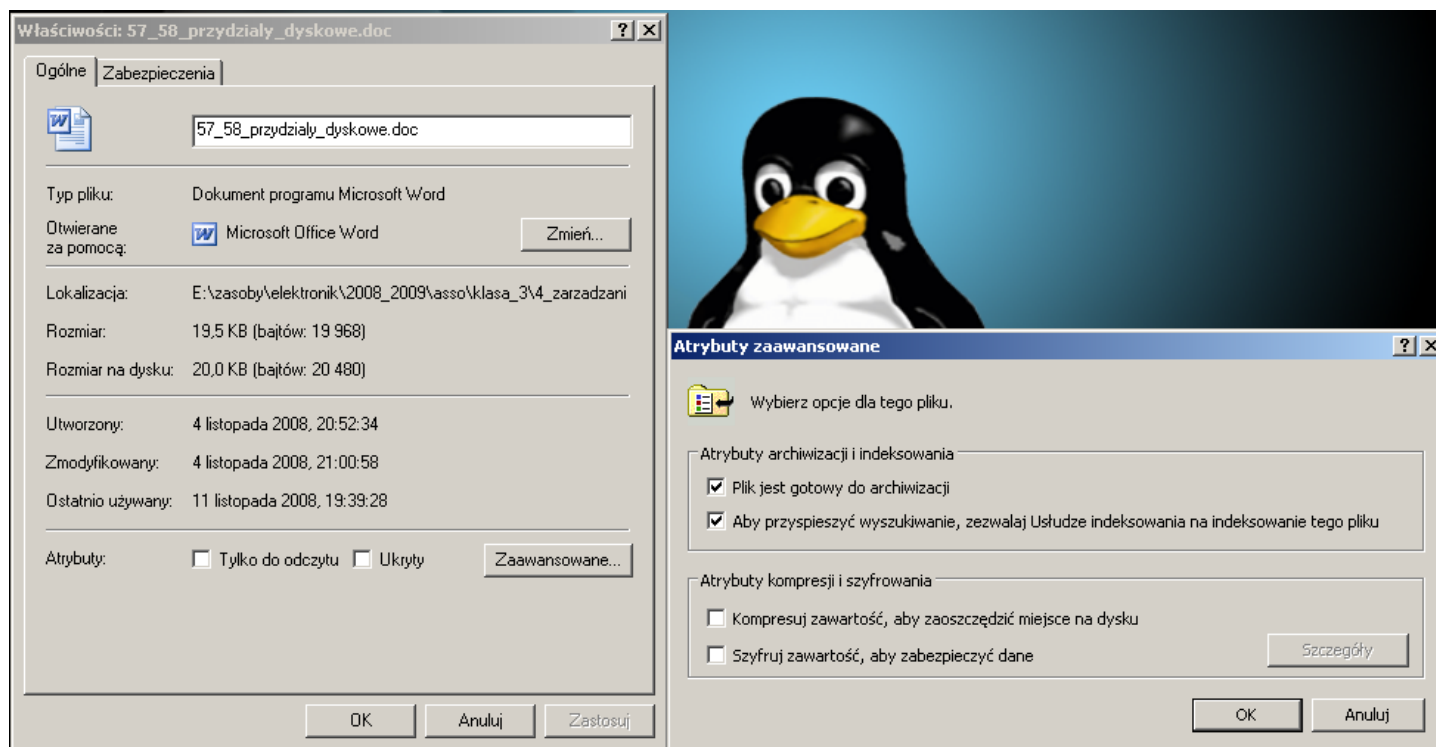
Właściwości: 57_58_przydzialy_dyskowe.doc ? X

Ogólne | Zabezpieczenia

57_58_przydzialy_dyskowe.doc

Typ pliku: Dokument programu Microsoft Word

Otwierane za pomocą: Microsoft Office Word Zmień...

Lokalizacja: E:\zasoby\elektronik\2008_2009\asso\klasa_3\4_zarzadzani

Rozmiar: 19,5 KB (bajtów: 19 968)

Rozmiar na dysku: 20,0 KB (bajtów: 20 480)

Utworzony: 4 listopada 2008, 20:52:34

Zmodyfikowany: 4 listopada 2008, 21:00:58

Ostatnio używany: 11 listopada 2008, 19:39:28

Atrybuty: Tylko do odczytu Ukryty Zaawansowane...

OK Anuluj Zastosuj

Atrybuty zaawansowane ? X

Wybierz opcje dla tego pliku.

Atrybuty archiwizacji i indeksowania

Plik jest gotowy do archiwizacji

Aby przyspieszyć wyszukiwanie, zezwalaj Usłudze indeksowania na indeksowanie tego pliku

Atrybuty kompresji i szyfrowania

Kompresuj zawartość, aby zaoszczędzić miejsce na dysku

Szyfruj zawartość, aby zabezpieczyć dane

Szczegóły

OK Anuluj